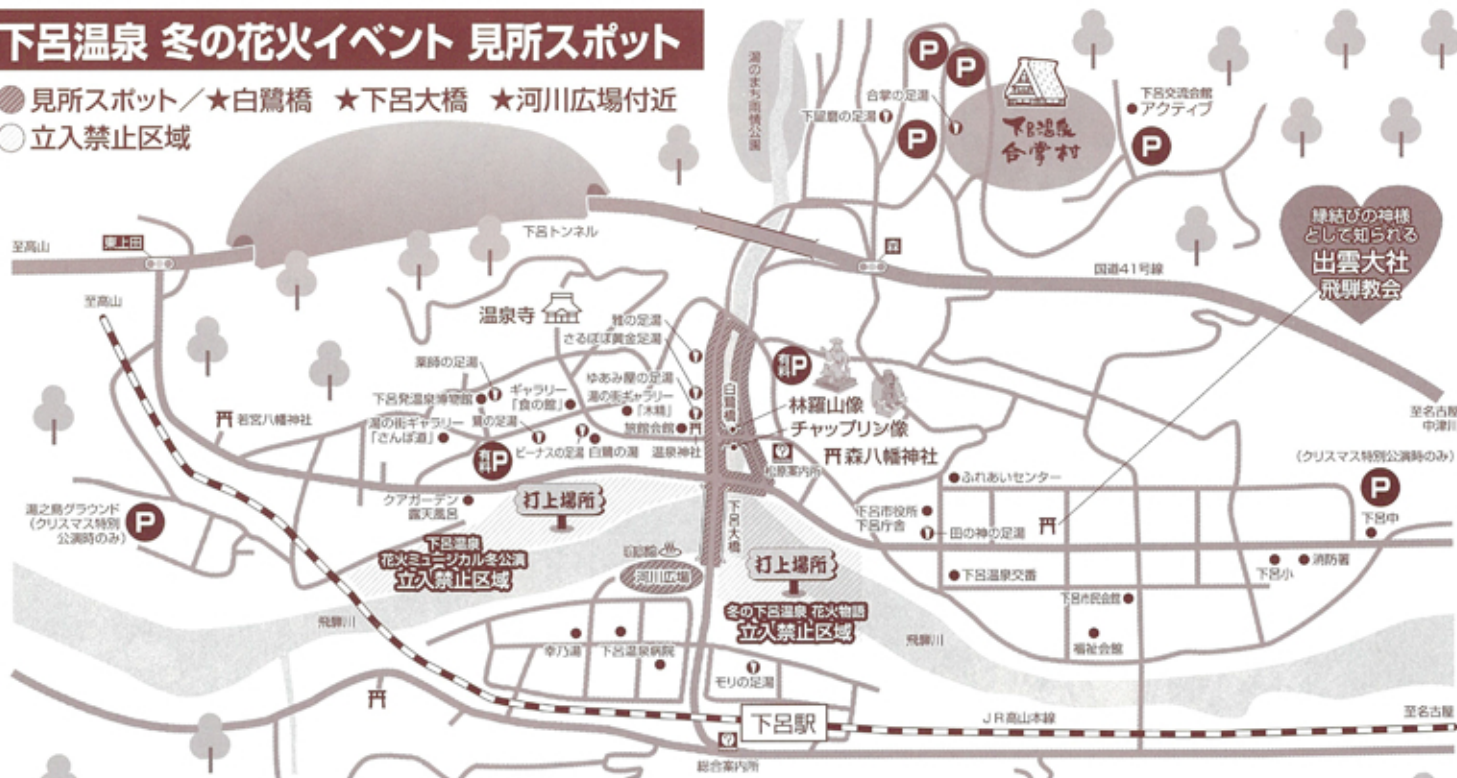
下呂温泉 冬の花火イベント 見所スポット

見所スポット／★白鷺橋 ★下呂大橋 ★河川広場付近
立入禁止区域

湯のまち街情公園
合掌の足湯
下呂膳の足湯
下呂温泉合掌村
下呂交流会館 アクティブ
縁結びの神様として知られる 出雲大社 飛騨教会
至高山
東上田
下呂トンネル
国道41号線
至高山
温泉寺
鷺の足湯
さるぼぼ黄金足湯
薬師の足湯
ゆあみ屋の足湯
下呂発温泉博物館
ギャラリー「食の館」
湯の街ギャラリー「木精」
若宮八幡神社
湯の街ギャラリー「さんぱ道」
鷺の足湯
旅館会館
ビーナスの足湯
白鷺の湯
温泉神社
有料P
白鷺橋
林羅山像
チャップリン像
森八幡神社
総合案内所
至名古屋 中津川
(クリスマス特別公演時のみ)
ふれあいセンター
クアガーデン露天風呂
打上場所
下呂大橋
下呂市役所 下呂庁舎
田の神の足湯
下呂中
湯之島グラウンド（クリスマス特別公演時のみ）
下呂温泉 花火ミュージカル冬公演 立入禁止区域
河川広場
打上場所
下呂小
消防署
下呂温泉交番
冬の下呂温泉 花火物語 立入禁止区域
下呂市民会館
飛騨川
飛騨川
福祉会館
幸乃湯
下呂温泉病院
モリの足湯
下呂駅
JR高山本線
至名古屋
総合案内所